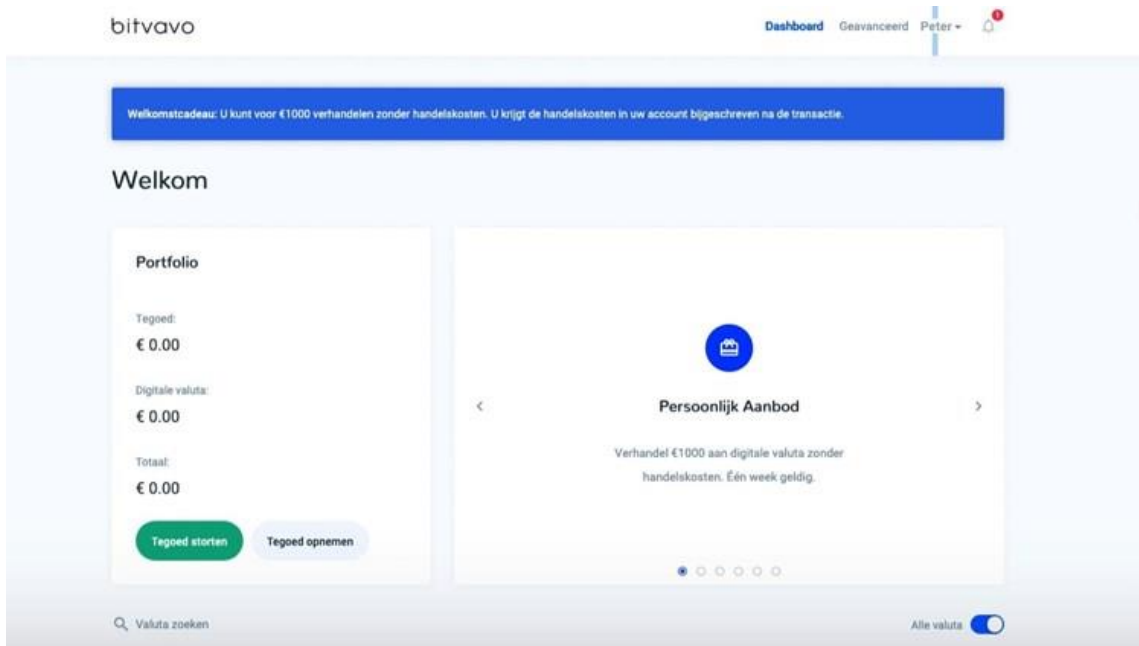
bitvavo

Dashboard Geavanceerd Peter

Welkomstcadeau: U kunt voor €1000 verhandelen zonder handelskosten. U krijgt de handelskosten in uw account bijgeschreven na de transactie.

Welkom

Portfolio

Tegoed:
€ 0.00

Digitale valuta:
€ 0.00

Totaal:
€ 0.00

Tegoed storten Tegoed opnemen

Persoonlijk Aanbod

Verhandel €1000 aan digitale valuta zonder handelskosten. Één week geldig.

Valuta zoeken

Alle valuta